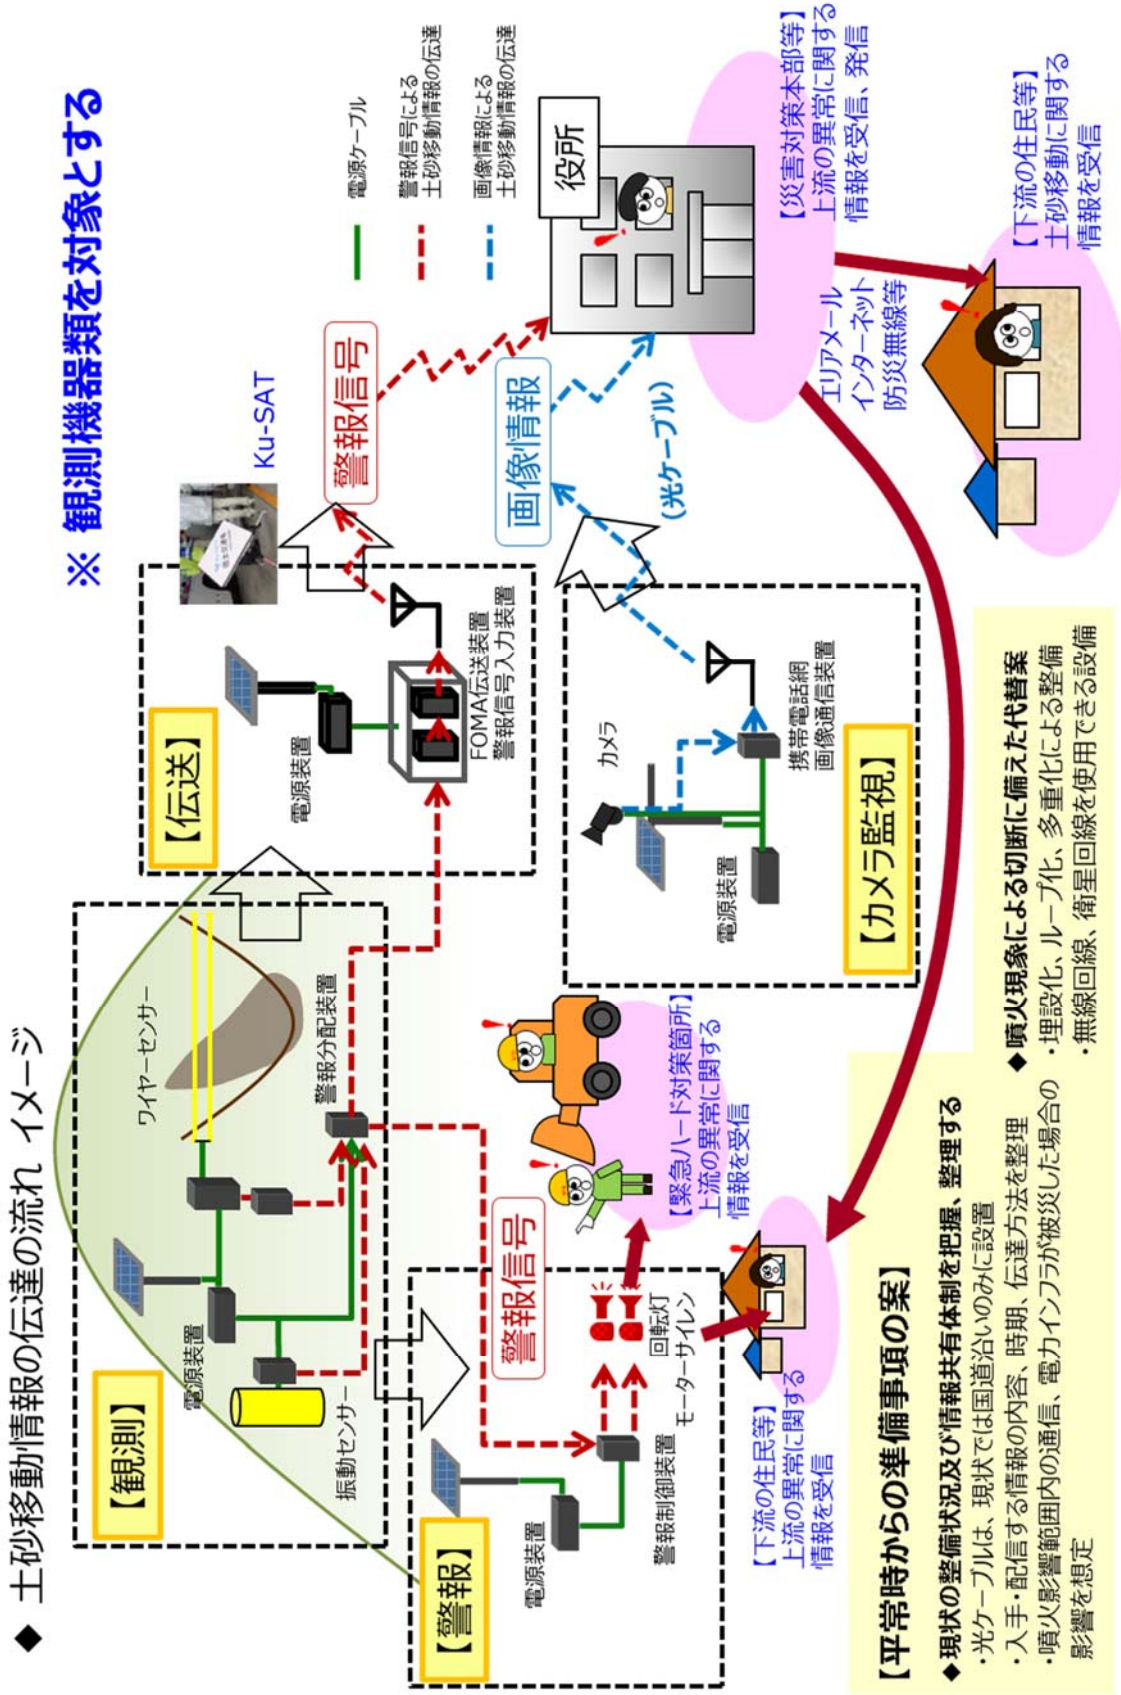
◆ 土砂移動情報の伝達の流れ イメージ

※ 観測機器類を対象とする

電源ケーブル
警報信号による土砂移動情報の伝達
画像情報による土砂移動情報の伝達

【観測】
電源装置
振動センサー
ワイヤーセンサー
警報分配装置

【伝送】
電源装置
FOMA伝送装置
警報信号入力装置
Ku-SAT

警報信号

画像情報
(光ケーブル)

【カメラ監視】
カメラ
電源装置
携帯電話網
画像通信装置

役所

【災害対策本部等】
上流の異常に関する
情報を受信、発信

エリアメール
インターネット
防災無線等

【下流の住民等】
土砂移動に関する
情報を受信

【警報】
電源装置
警報制御装置
警報信号
回転灯
モーターサイレン

【緊急ハード対策箇所】
上流の異常に関する
情報を受信

【下流の住民等】
上流の異常に関する
情報を受信

【平常時からの準備事項の案】
◆現状の整備状況及び情報共有体制を把握、整理する
・光ケーブルは、現状では国道沿いのみに設置
・入手・配信する情報の内容、時期、伝達方法を整理
・噴火影響範囲内の通信、電力インフラが被災した場合の影響を想定

◆噴火現象による切断に備えた代替案
・埋設化、ループ化、多重化による整備
・無線回線、衛星回線を使用できる設備